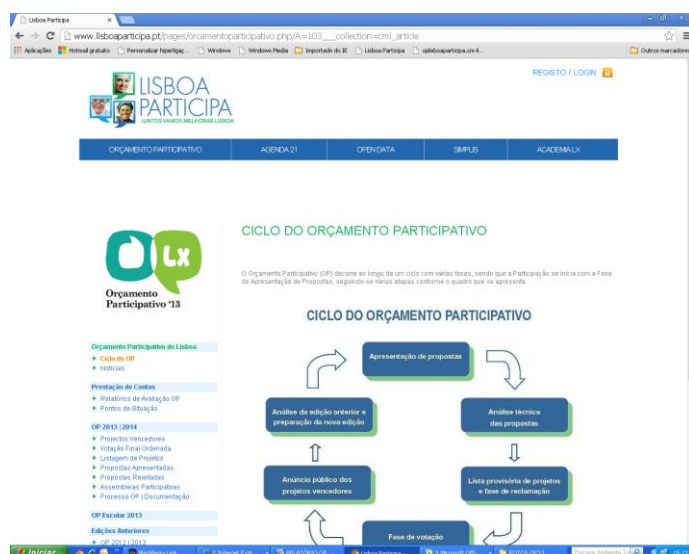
Lisboa Participa ×

www.lisboaparticipa.pt/pages/orcamentoparticipativo.php/A=103___collection=cml_article

Aplicações Hotmail gratuito Personalizar hiperligaç... Windows Windows Media Importado do IE Lisboa Participa oplisboaparticipa.cm-li... Outros marcadores

LISBOA PARTICIPA
JUNTOS VAMOS MELHORAR LISBOA

REGISTO / LOGIN

ORÇAMENTO PARTICIPATIVO | AGENDA 21 | OPEN DATA | SIMPLIS | ACADEMIA LX

Lx
Orçamento Participativo '13

Orçamento Participativo de Lisboa
Ciclo do OP
Notícias

Prestação de Contas
Relatórios de Avaliação OP
Pontos de Situação

OP 2013 | 2014
Projectos Vencedores
Votação Final Ordenada
Listagem de Projetos
Propostas Apresentadas
Propostas Rejeitadas
Assembleias Participativas
Processo OP | Documentação

OP Escolar 2013

Edições Anteriores
OP 2012 | 2013

CICLO DO ORÇAMENTO PARTICIPATIVO

O Orçamento Participativo (OP) decorre ao longo de um ciclo com várias fases, sendo que a Participação se inicia com a Fase de Apresentação de Propostas, seguindo-se várias etapas conforme o quadro que se apresenta.

CICLO DO ORÇAMENTO PARTICIPATIVO

Apresentação de propostas

Análise técnica das propostas

Lista provisória de projetos e fase de reclamação

Fase de votação

Anúncio público dos projetos vencedores

Análise da edição anterior e preparação da nova edição

Iniciar | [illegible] | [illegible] | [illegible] | RELATORIO OP | Lisboa Participa | 3 Microsoft Office | FOTOS OP13 | Procurar Ambiente de Trabalho | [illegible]